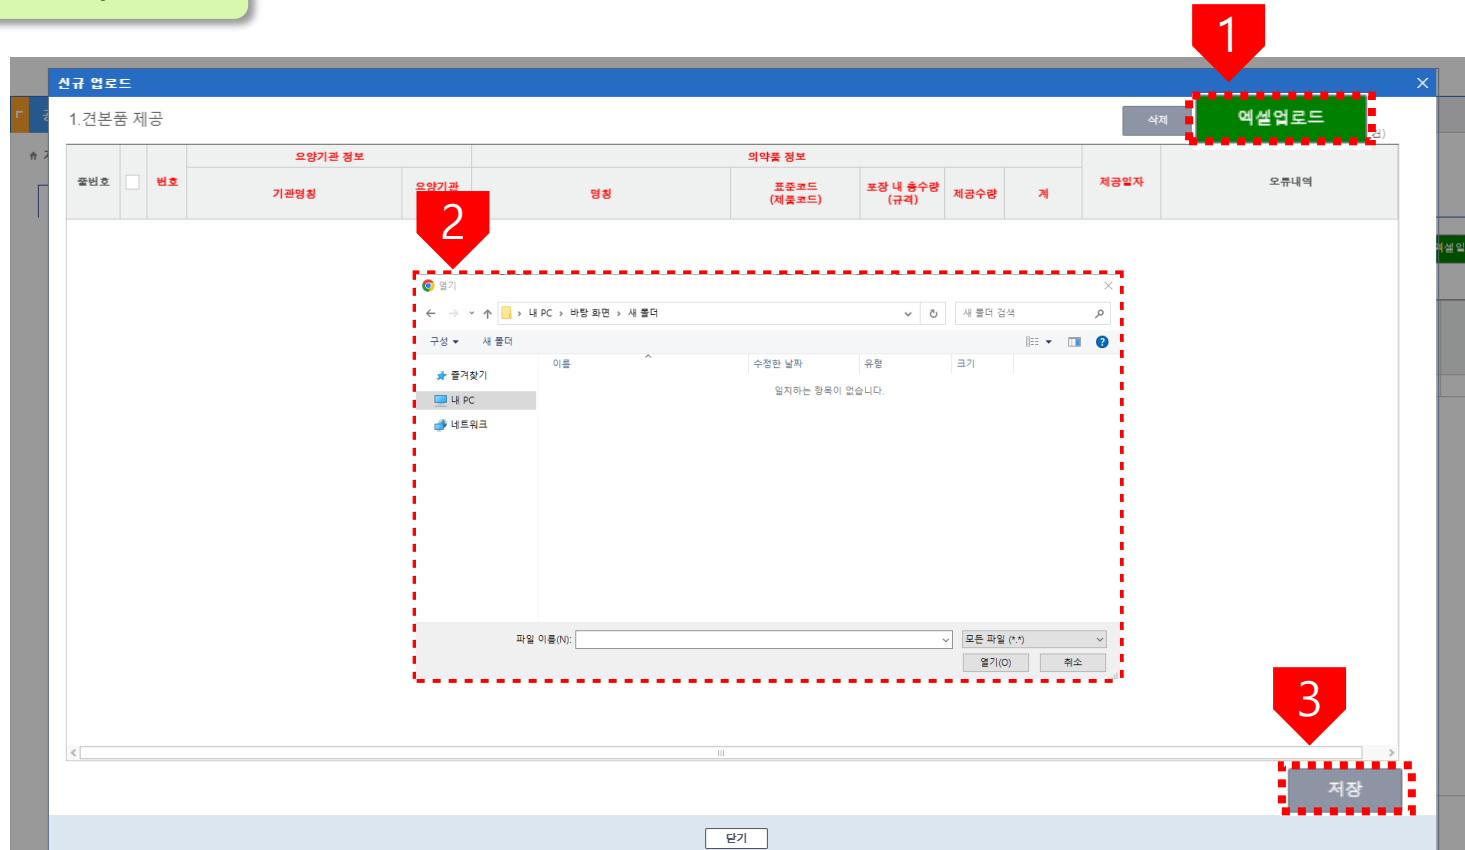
신규 업로드

1.견본품 제공

삭제

엑셀업로드

1

| 줄번호 | | 번호 | 요양기관 정보 | | 의약품 정보 | | | | | 제공일자 | 오류내역 |
|---|---|---|---|---|---|---|---|---|---|---|---|
| | | | 기관명칭 | 요양기관 | 명칭 | 표준코드 (제품코드) | 포장 내 총수량 (규격) | 제공수량 | 계 | | |

2

열기

내 PC › 바탕 화면 › 새 폴더

새 폴더 검색

구성 ▾ 새 폴더

즐겨찾기

내 PC

네트워크

이름

수정한 날짜

유형

크기

일치하는 항목이 없습니다.

파일 이름(N):

모든 파일 (*.*)

열기(O)

취소

3

저장

닫기